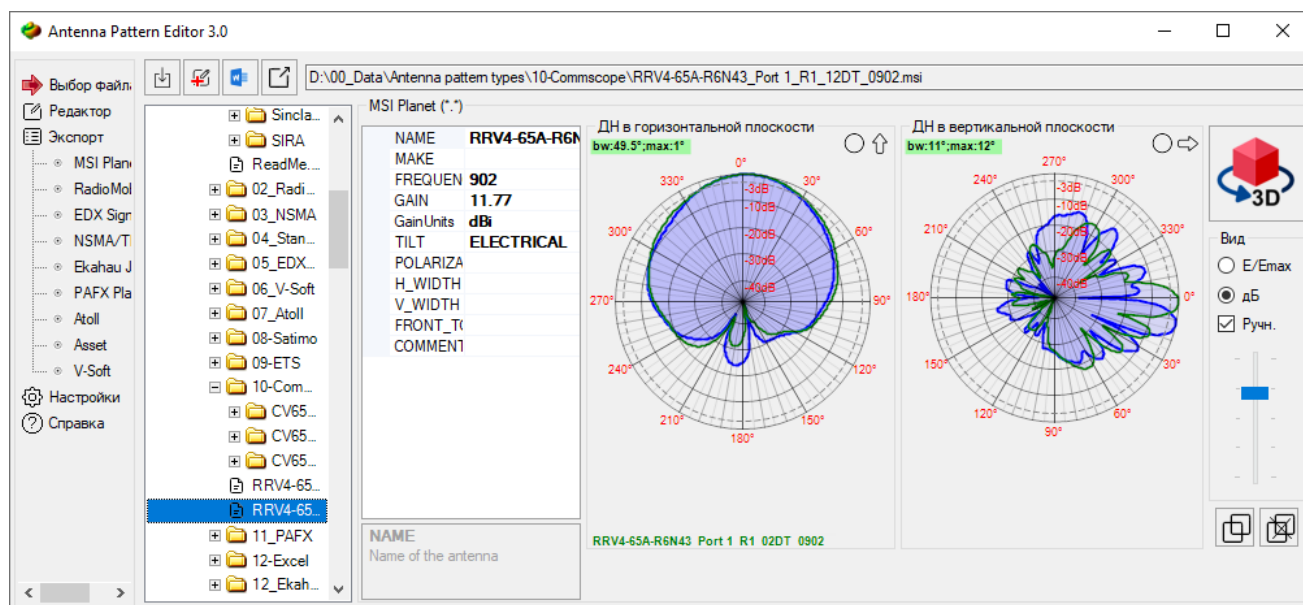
Antenna Pattern Editor 3.0

Выбор файла
Редактор
Экспорт
MSI Plan
RadioMol
EDX Sign
NSMA/T
Ekahau J
PAFX Pla
Atoll
Asset
V-Soft
Настройки
Справка

D:\00_Data\Antenna pattern types\10-Commscope\RRV4-65A-R6N43_Port 1_R1_12DT_0902.msi

Sincla...
SIRA
ReadMe....
02_Radi...
03_NSMA
04_Stan...
05_EDX...
06_V-Soft
07_Atoll
08-Satimo
09-ETS
10-Com...
CV65...
CV65...
CV65...
RRV4-65...
RRV4-65...
11_PAFX
12-Excel
12_Ekah...

MSI Planet (*.*)

| NAME | RRV4-65A-R6N |
|---|---|
| MAKE | |
| FREQUEN | 902 |
| GAIN | 11.77 |
| GainUnits | dBi |
| TILT | ELECTRICAL |
| POLARIZA | |
| H_WIDTH | |
| V_WIDTH | |
| FRONT_T( | |
| COMMENT | |

NAME
Name of the antenna

ДН в горизонтальной плоскости
bw:49.5°;max:1°
0° 30° 60° 90° 120° 150° 180° 210° 240° 270° 300° 330°
-3dB -10dB -20dB -30dB -40dB
RRV4-65A-R6N43_Port 1_R1_02DT_0902

ДН в вертикальной плоскости
bw:11°;max:12°
270° 300° 330° 0° 30° 60° 90° 120° 150° 180° 210° 240°
-3dB -10dB -20dB -30dB -40dB

3D
Вид
E/Emax
дБ
Ручн.